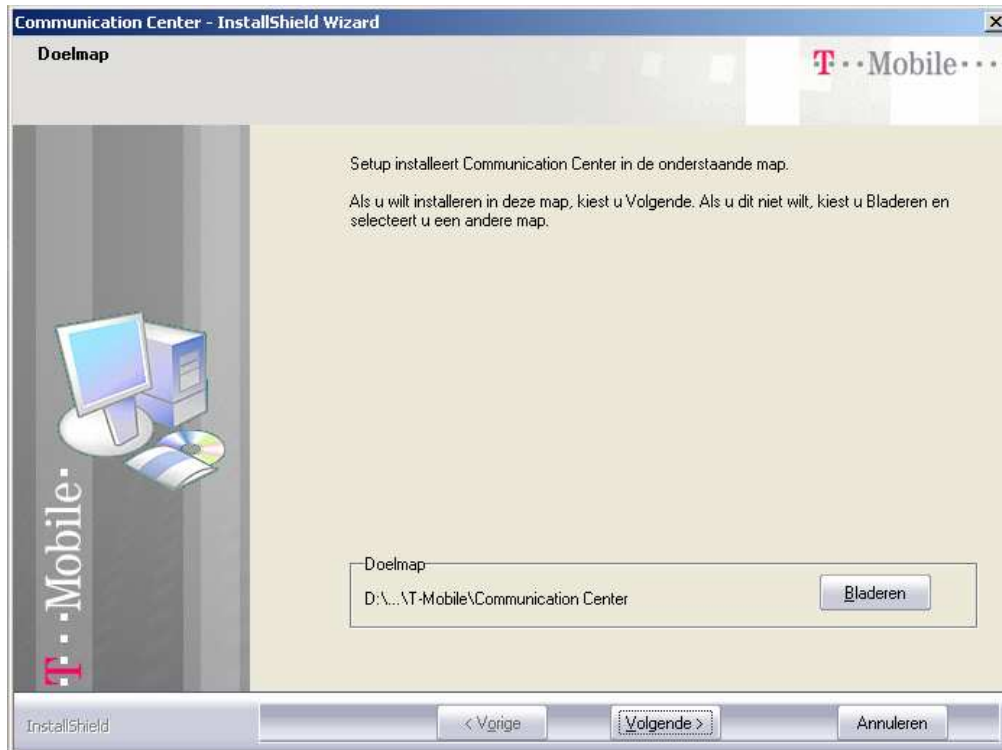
Communication Center - InstallShield Wizard

Doelmap

T··Mobile···

Setup installeert Communication Center in de onderstaande map.

Als u wilt installeren in deze map, kiest u Volgende. Als u dit niet wilt, kiest u Bladeren en selecteert u een andere map.

T··Mobile·

Doelmap

D:\...\T-Mobile\Communication Center

Bladeren

InstallShield

< Vorige

Volgende >

Annuleren